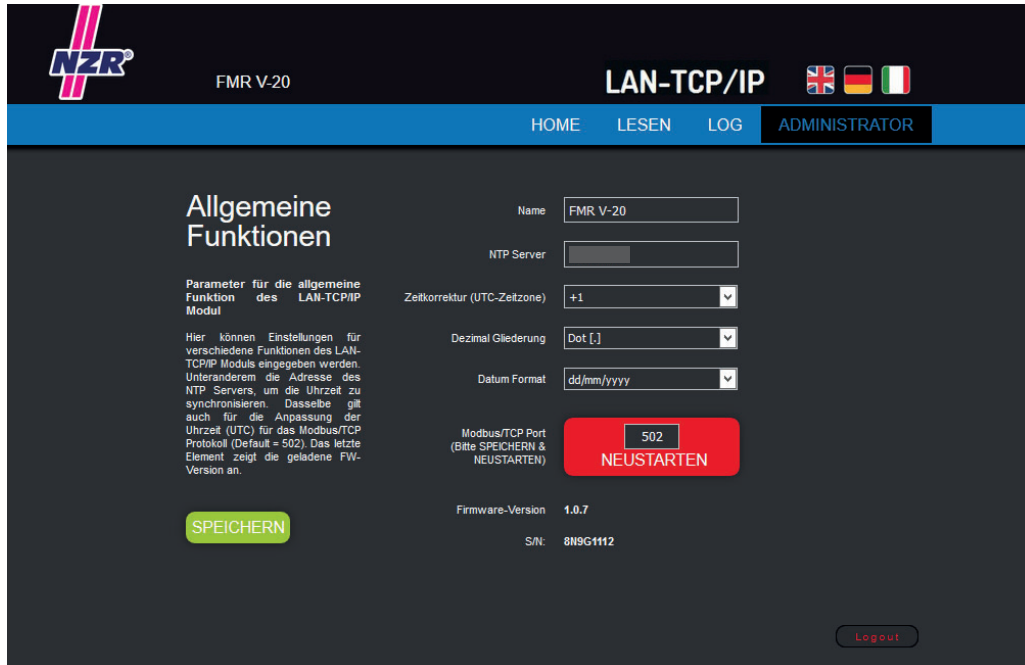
NZR®

FMR V-20

LAN-TCP/IP

HOME LESEN LOG ADMINISTRATOR

Allgemeine Funktionen

Parameter für die allgemeine Funktion des LAN-TCP/IP Modul

Hier können Einstellungen für verschiedene Funktionen des LAN-TCP/IP Moduls eingegeben werden. Unteranderem die Adresse des NTP Servers, um die Uhrzeit zu synchronisieren. Dasselbe gilt auch für die Anpassung der Uhrzeit (UTC) für das Modbus/TCP Protokoll (Default = 502). Das letzte Element zeigt die geladene FW-Version an.

SPEICHERN

Name FMR V-20

NTP Server

Zeitkorrektur (UTC-Zeitzone) +1

Dezimal Gliederung Dot [.]

Datum Format dd/mm/yyyy

Modbus/TCP Port (Bitte SPEICHERN & NEUSTARTEN) 502 NEUSTARTEN

Firmware-Version 1.0.7

S/N: 8N9G1112

Logout